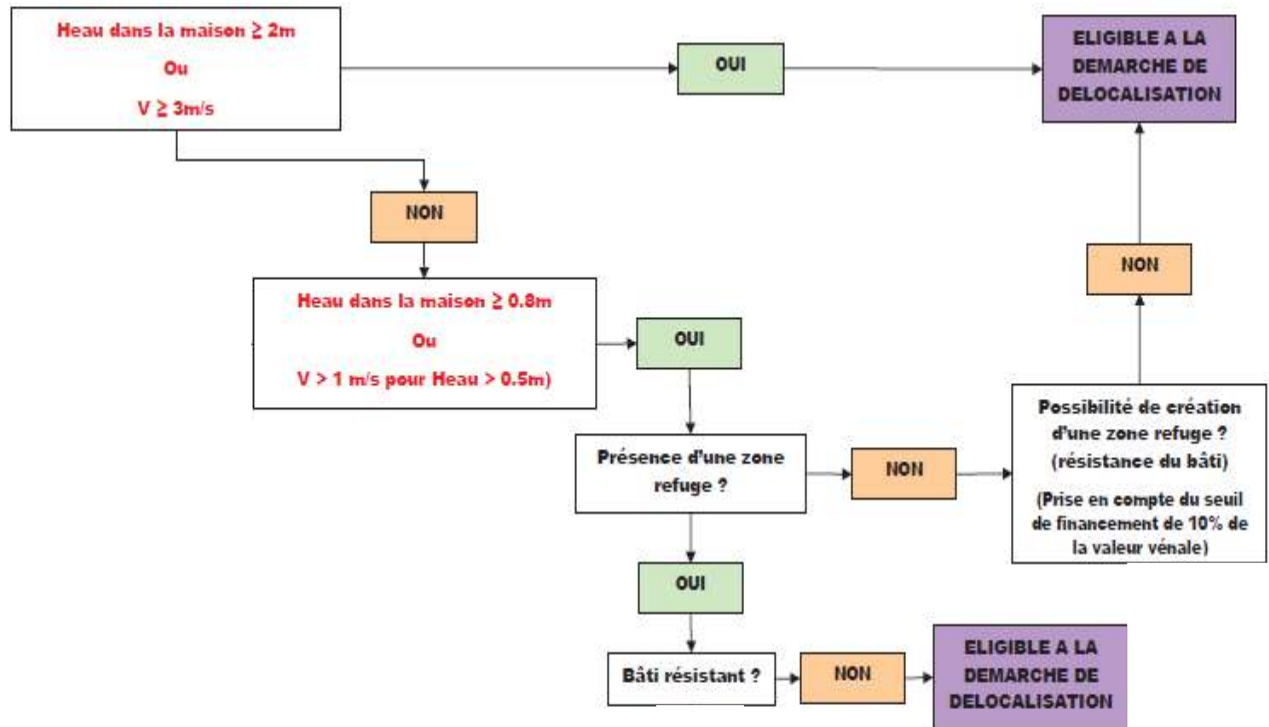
Heau dans la maison ≥ 2m
Ou
V ≥ 3m/s

OUI

ELIGIBLE A LA DEMARCHE DE DELOCALISATION

NON

Heau dans la maison ≥ 0.8m
Ou
V > 1 m/s pour Heau > 0.5m)

OUI

NON

Présence d'une zone refuge ?

NON

Possibilité de création d'une zone refuge ? (résistance du bâti)

(Prise en compte du seuil de financement de 10% de la valeur vénale)

OUI

Bâti résistant ?

NON

ELIGIBLE A LA DEMARCHE DE DELOCALISATION